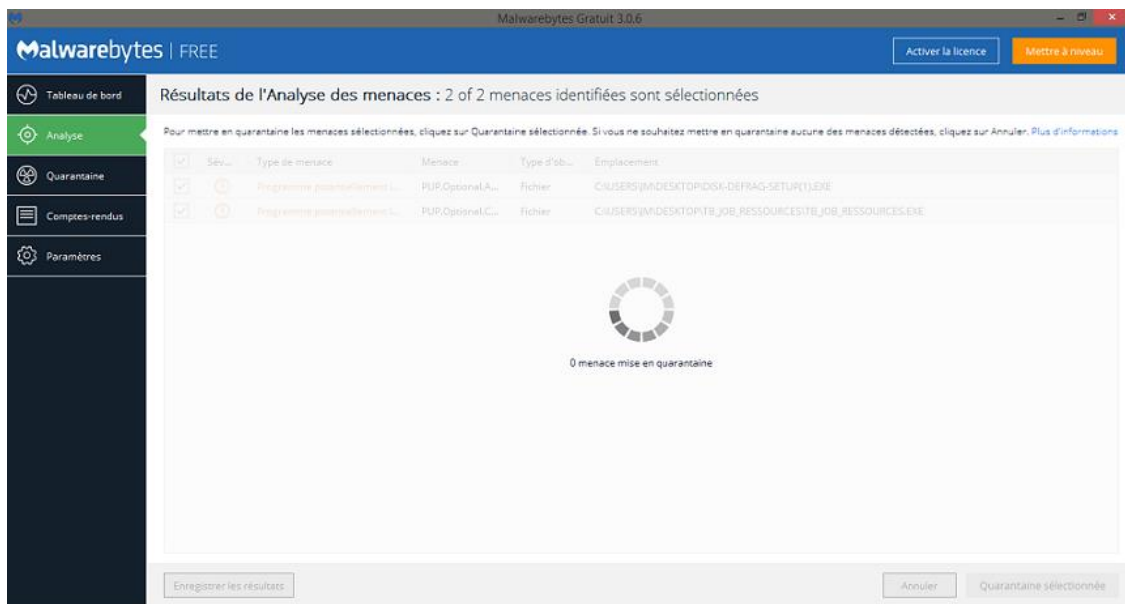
Malwarebytes Gratuit 3.0.6

Malwarebytes | FREE

Activer la licence

Mettre à niveau

Tableau de bord

Analyse

Quarantaine

Comptes-rendus

Paramètres

Résultats de l'Analyse des menaces : 2 of 2 menaces identifiées sont sélectionnées

Pour mettre en quarantaine les menaces sélectionnées, cliquez sur Quarantaine sélectionnée. Si vous ne souhaitez mettre en quarantaine aucune des menaces détectées, cliquez sur Annuler. Plus d'informations

| | Sév... | Type de menace | Menace | Type d'ob... | Emplacement |
|---|---|---|---|---|---|
| | | Programme potentiellement i... | PUP.Optional.A... | Fichier | C:\USERS\M\DESKTOP\DISK-DEFRAG-SETUP(1).EXE |
| | | Programme potentiellement i... | PUP.Optional.C... | Fichier | C:\USERS\M\DESKTOP\TB_JOB_RESSOURCES\TB_JOB_RESSOURCES.EXE |

0 menace mise en quarantaine

Enregistrer les résultats

Annuler

Quarantaine sélectionnée